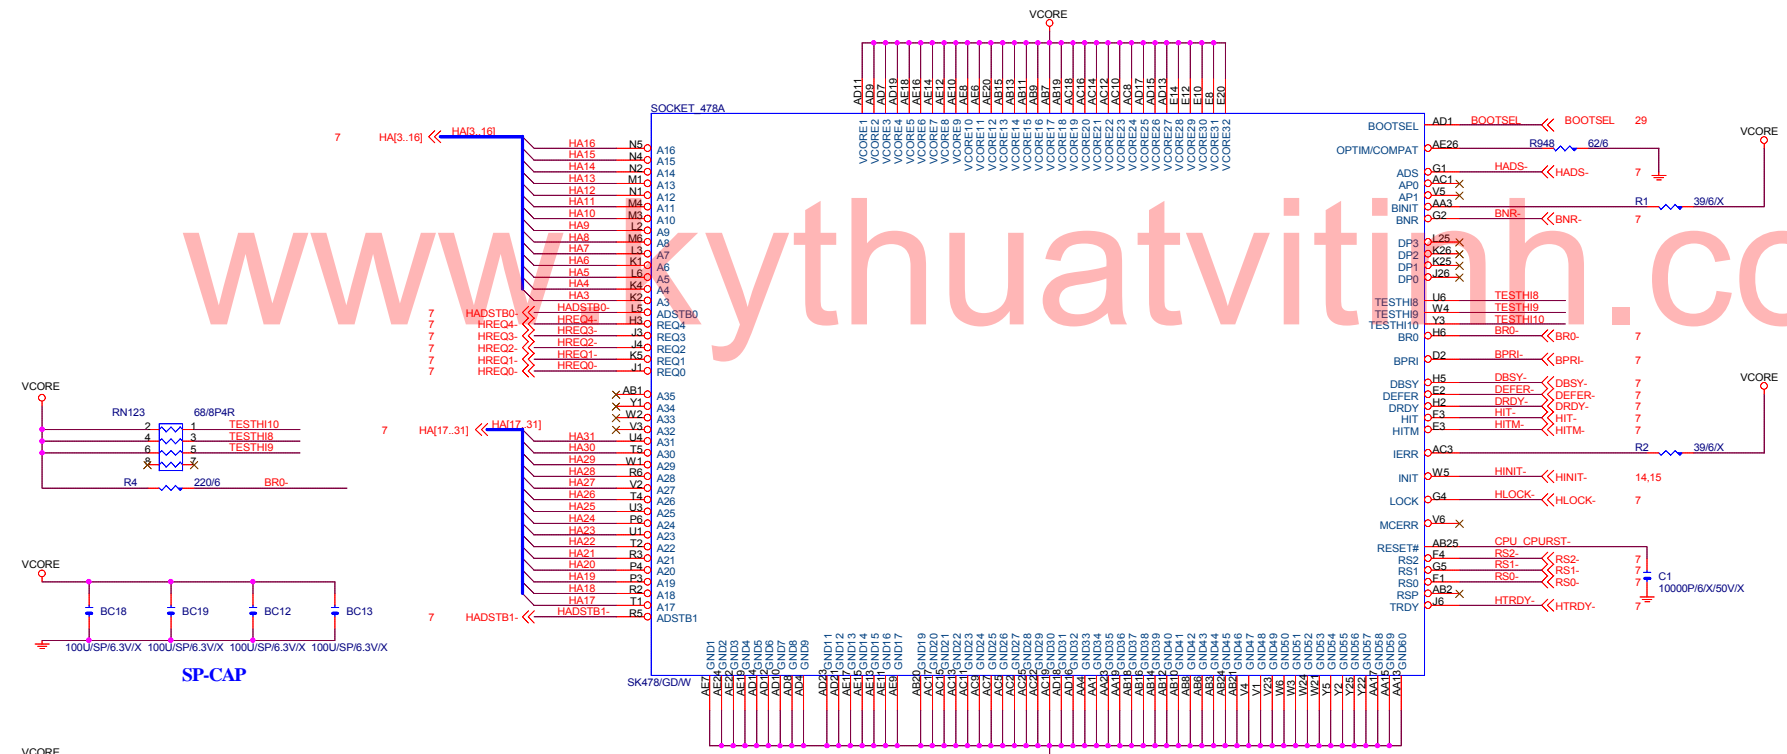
VCORE

SOCKET_478A

AD11 AD9 AD7 AD19 AE18 AE16 AE14 AE12 AE10 AE8 AE6 AE20 AB13 AB11 AB9 AB7 AB19 AC18 AC16 AC14 AC12 AC10 AC8 AD17 AD15 AD13 E14 E12 E10 E8 E20

VCORE1 VCORE2 VCORE3 VCORE4 VCORE5 VCORE6 VCORE7 VCORE8 VCORE9 VCORE10 VCORE11 VCORE12 VCORE13 VCORE14 VCORE15 VCORE16 VCORE17 VCORE18 VCORE19 VCORE20 VCORE21 VCORE22 VCORE23 VCORE24 VCORE25 VCORE26 VCORE27 VCORE28 VCORE29 VCORE30 VCORE31 VCORE32

7 HA[3..16] HA[3..16]

HA16 N5 A16
HA15 N4 A15
HA14 N2 A14
HA13 M1 A13
HA12 N1 A12
HA11 M4 A11
HA10 M3 A10
HA9 L2 A9
HA8 M6 A8
HA7 L3 A7
HA6 K1 A6
HA5 L6 A5
HA4 K4 A4
HA3 K2 A3
7 HADSTB0- HADSTB0- L5 ADSTB0
7 HREQ4- HREQ4- H3 REQ4
7 HREQ3- HREQ3- J3 REQ3
7 HREQ2- HREQ2- J4 REQ2
7 HREQ1- HREQ1- K5 REQ1
7 HREQ0- HREQ0- J1 REQ0

AB1 A35
Y1 A34
W2 A33
V3 A32

7 HA[17..31] HA[17..31]

HA31 U4 A31
HA30 T5 A30
HA29 W1 A29
HA28 R6 A28
HA27 V2 A27
HA26 T4 A26
HA25 U3 A25
HA24 P6 A24
HA23 U1 A23
HA22 T2 A22
HA21 R3 A21
HA20 P4 A20
HA19 P3 A19
HA18 R2 A18
HA17 T1 A17
7 HADSTB1- HADSTB1- R5 ADSTB1

SK478/GD/W

GND1 GND2 GND3 GND4 GND5 GND6 GND7 GND8 GND9 GND11 GND12 GND13 GND14 GND15 GND16 GND17 GND19 GND20 GND21 GND22 GND23 GND24 GND25 GND26 GND27 GND28 GND29 GND30 GND31 GND32 GND33 GND34 GND35 GND36 GND37 GND38 GND39 GND40 GND41 GND42 GND43 GND44 GND45 GND46 GND47 GND48 GND49 GND50 GND51 GND52 GND53 GND54 GND55 GND56 GND57 GND58 GND59 GND60

AE7 AE24 AE22 AE19 AD14 AD12 AD10 AD8 AD4 AD23 AD21 AE17 AE15 AE13 AE11 AE9 AB20 AC17 AC15 AC13 AC11 AC9 AC7 AC5 AC2 AC23 AC19 AD18 AD16 AA4 AA1 AA2 AA19 AB18 AB16 AB14 AB12 AB10 AB8 AB6 AB3 AB24 AB21 V4 V1 V23 W6 W3 W24 W21 Y5 Y2 Y25 Y22 AA17 AA15 AA18

BOOTSEL AD1 BOOTSEL BOOTSEL 29
OPTIM/COMPAT AF26 R948 62/6
ADS G1 HADS- HADS- 7
AP0 AC1
AP1 V5
BINIT AA3 R1 39/6/X
BNR G2 BNR- BNR- 7
DP3 L25
DP2 K26
DP1 K25
DP0 J26
TESTHI8 U6 TESTHI8
TESTHI9 W4 TESTHI9
TESTHI10 Y3 TESTHI10
BR0 H6 BR0- BR0- 7
BPRI D2 BPRI- BPRI- 7
DBSY H5 DBSY- DBSY- 7
DEFER E2 DEFER- DEFER- 7
DRDY H2 DRDY- DRDY- 7
HIT F3 HIT- HIT- 7
HITM E3 HITM- HITM- 7
IERR AC3 R2 39/6/X
INIT W5 HINIT- HINIT- 14,15
LOCK G4 HLOCK- HLOCK- 7
MCERR V6
RESET# AB25 CPU_CPURST-
RS2 F4 RS2- RS2- 7
RS1 G5 RS1- RS1- 7
RS0 F1 RS0- RS0- 7
RSP AB2
TRDY J6 HTRDY- HTRDY- 7
C1 10000P/6/X/50V/X

VCORE
VCORE

VCORE
RN123 68/8P4R
2 1 TESTHI10
4 3 TESTHI8
6 5 TESTHI9
8 7
R4 220/6 BR0-

VCORE
BC18 BC19 BC12 BC13
100U/SP/6.3V/X 100U/SP/6.3V/X 100U/SP/6.3V/X 100U/SP/6.3V/X
SP-CAP

VCORE

www.kythuatvitinh.co